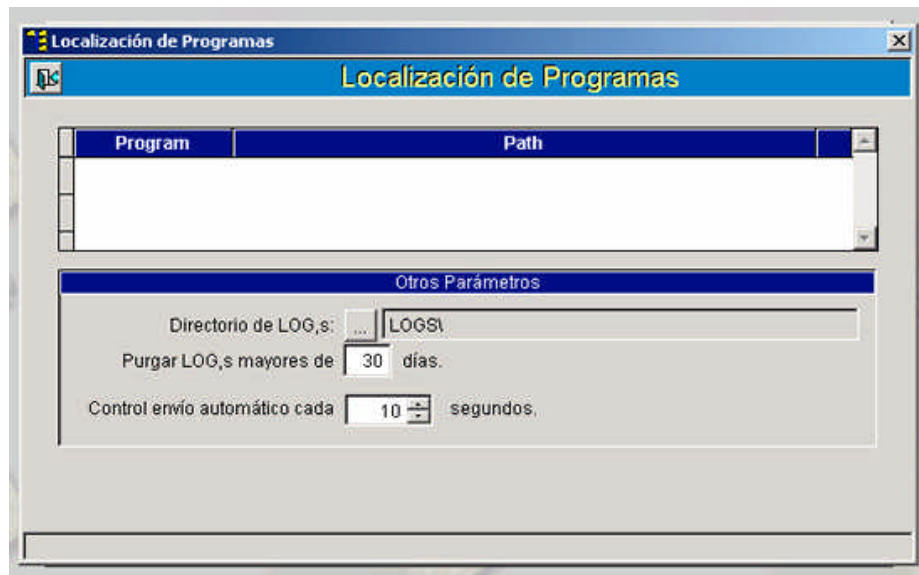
Localización de Programas

Localización de Programas

| Program | Path |
|---|---|
| | |

Otros Parámetros

Directorio de LOG,s: ... LOGS\

Purgar LOG,s mayores de 30 días.

Control envío automático cada 10 segundos.